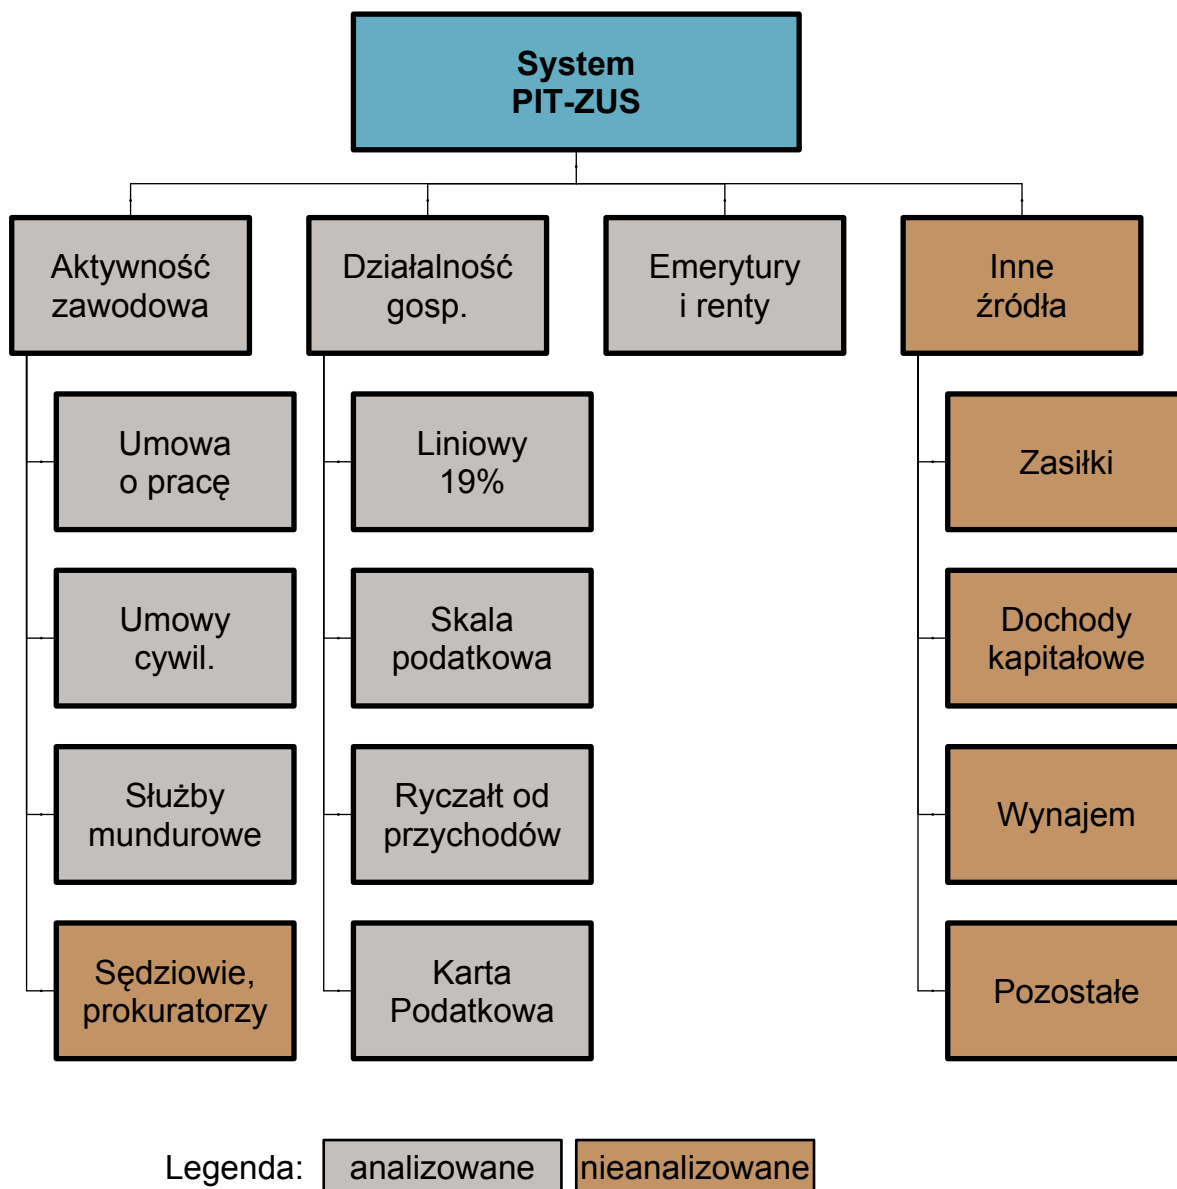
System
PIT-ZUS

Aktywność zawodowa

Umowa o pracę

Umowy cywil.

Służby mundurowe

Sędziowie, prokuratorzy

Działalność gosp.

Liniowy 19%

Skala podatkowa

Ryczałt od przychodów

Karta Podatkowa

Emerytury i renty

Inne źródła

Zasiłki

Dochody kapitałowe

Wynajem

Pozostałe

Legenda: analizowane nieanalizowane